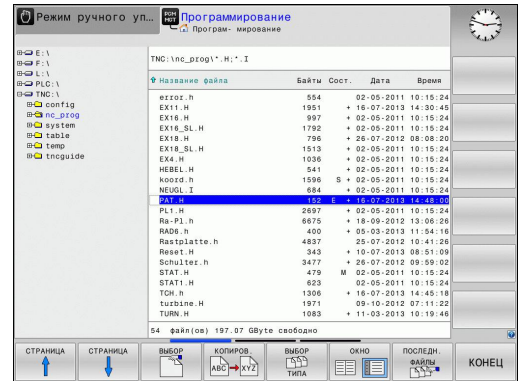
Режим ручного уп...

PGM MGT

Программирование

Програм- мирование

E:\
F:\
L:\
PLC:\
TNC:\
config
nc_prog
system
table
temp
tncguide

TNC:\nc_prog\*.H;*.I

| Название файла | Байты | Сост. | Дата | Время |
|---|---|---|---|---|
| error.h | 554 | | 02-05-2011 | 10:15:24 |
| EX11.H | 1951 | + | 16-07-2013 | 14:30:45 |
| EX16.H | 997 | + | 02-05-2011 | 10:15:24 |
| EX16_SL.H | 1792 | + | 02-05-2011 | 10:15:24 |
| EX18.H | 796 | + | 26-07-2012 | 08:08:20 |
| EX18_SL.H | 1513 | + | 02-05-2011 | 10:15:24 |
| EX4.H | 1036 | + | 02-05-2011 | 10:15:24 |
| HEBEL.H | 541 | + | 02-05-2011 | 10:15:24 |
| koord.h | 1596 | S + | 02-05-2011 | 10:15:24 |
| NEUGL.I | 684 | + | 02-05-2011 | 10:15:24 |
| PAT.H | 152 | E + | 16-07-2013 | 14:48:00 |
| PL1.H | 2697 | + | 02-05-2011 | 10:15:24 |
| Ra-Pl.h | 6675 | + | 18-09-2012 | 13:06:26 |
| RAD6.h | 400 | + | 05-03-2013 | 11:54:16 |
| Rastplatte.h | 4837 | | 25-07-2012 | 10:41:26 |
| Reset.H | 343 | + | 10-07-2013 | 08:51:09 |
| Schulter.h | 3477 | + | 26-07-2012 | 09:59:02 |
| STAT.H | 479 | M | 02-05-2011 | 10:15:24 |
| STAT1.H | 623 | | 02-05-2011 | 10:15:24 |
| TCH.h | 1306 | + | 16-07-2013 | 14:45:18 |
| turbine.H | 1971 | | 09-10-2012 | 07:11:22 |
| TURN.H | 1083 | + | 11-03-2013 | 10:19:46 |

54 файл(ов) 197.07 GByte свободно

СТРАНИЦА

СТРАНИЦА

ВЫБОР

КОПИРОВ.

ABC → XYZ

ВЫБОР ТИПА

ОКНО

ПОСЛЕДН. ФАЙЛЫ

КОНЕЦ